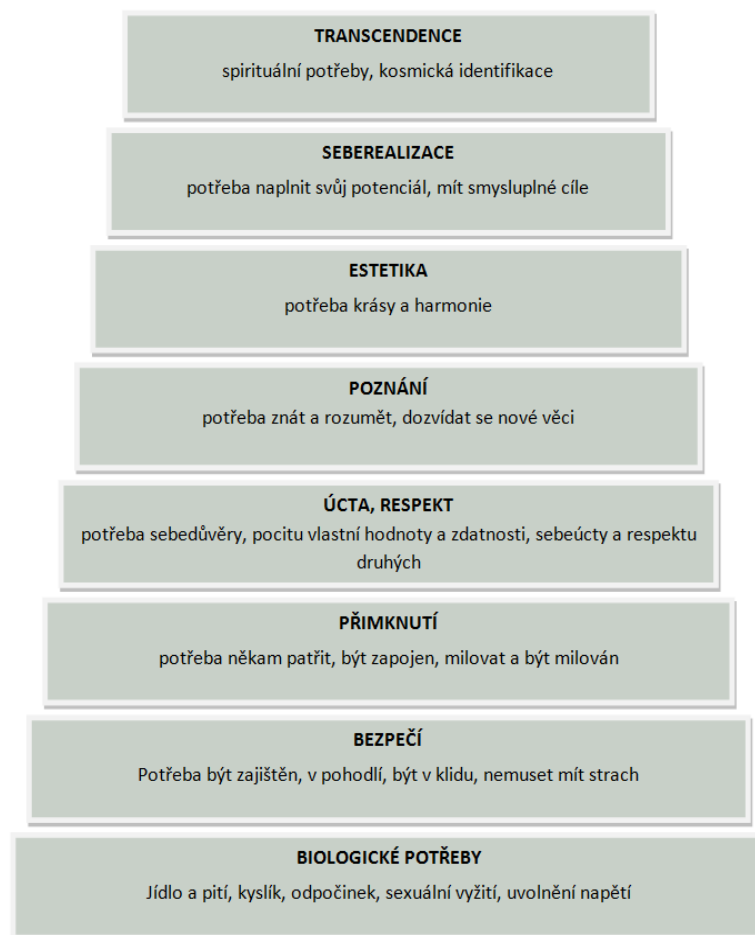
TRANSCENDENCE

spirituální potřeby, kosmická identifikace

SEBEREALIZACE

potřeba naplnit svůj potenciál, mít smysluplné cíle

ESTETIKA

potřeba krásy a harmonie

POZNÁNÍ

potřeba znát a rozumět, dozvídat se nové věci

ÚCTA, RESPEKT

potřeba sebedůvěry, pocitu vlastní hodnoty a zdatnosti, sebeúcty a respektu druhých

PŘIMKNUTÍ

potřeba někam patřit, být zapojen, milovat a být milován

BEZPEČÍ

Potřeba být zajištěn, v pohodlí, být v klidu, nemuset mít strach

BIOLOGICKÉ POTŘEBY

Jídlo a pití, kyslík, odpočinek, sexuální vyžití, uvolnění napětí